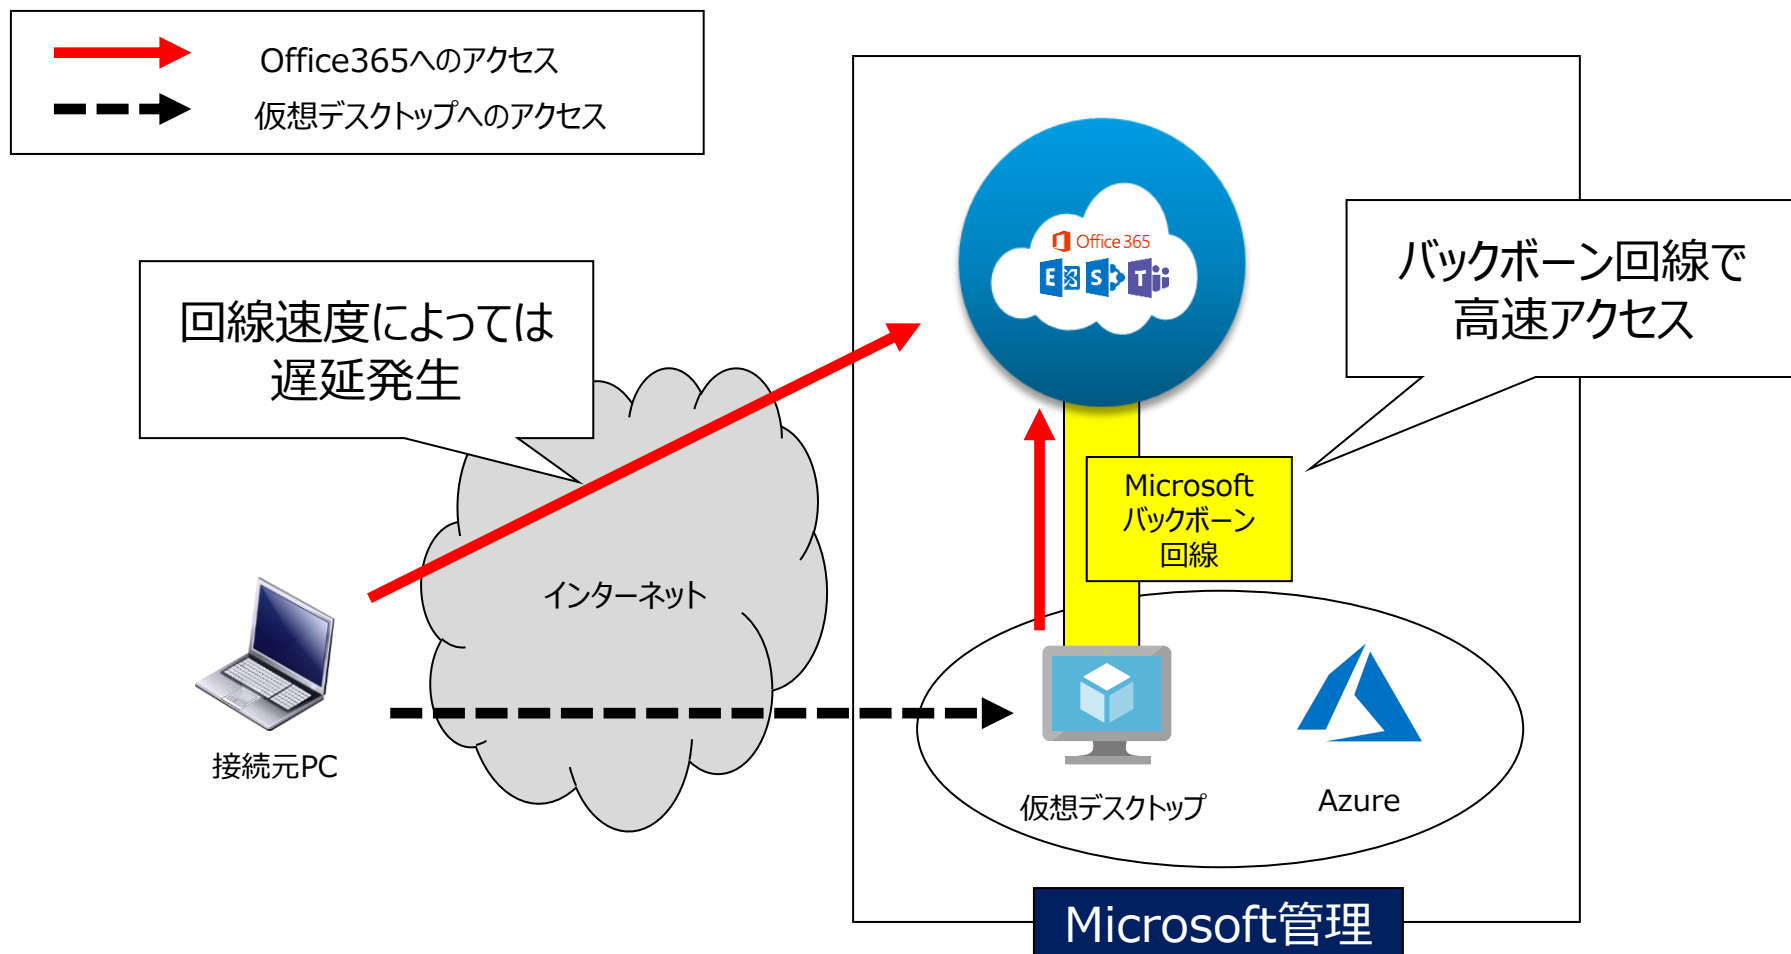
Office365へのアクセス

仮想デスクトップへのアクセス

回線速度によっては遅延発生

Office 365

E S T

バックボーン回線で高速アクセス

Microsoft バックボーン 回線

インターネット

接続元PC

仮想デスクトップ

Azure

Microsoft管理